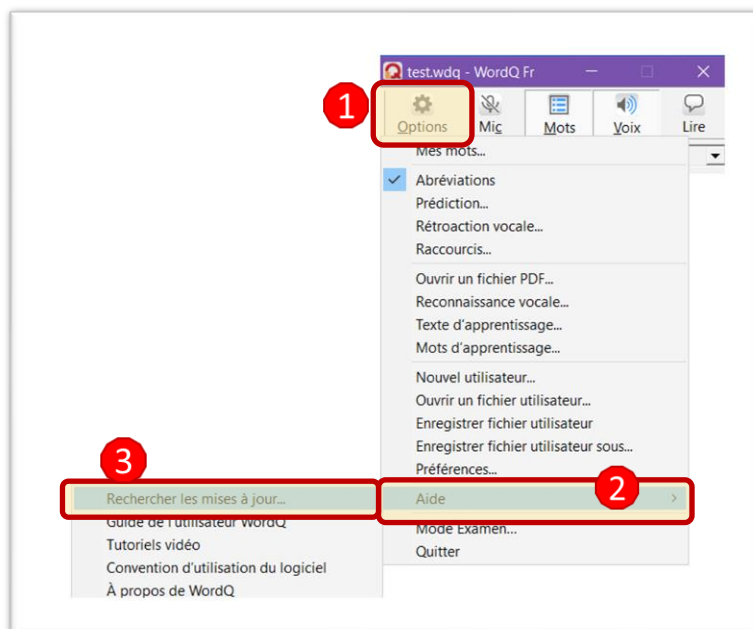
test.wdq - WordQ Fr

1

Options

Mic

Mots

Voix

Lire

Mes mots...

Abréviations

Prédiction...

Rétroaction vocale...

Raccourcis...

Ouvrir un fichier PDF...

Reconnaissance vocale...

Texte d'apprentissage...

Mots d'apprentissage...

Nouvel utilisateur...

Ouvrir un fichier utilisateur...

Enregistrer fichier utilisateur

Enregistrer fichier utilisateur sous...

Préférences...

3

Rechercher les mises à jour...

Guide de l'utilisateur WordQ

Tutoriels vidéo

Convention d'utilisation du logiciel

À propos de WordQ

Aide

2

Mode Examen...

Quitter